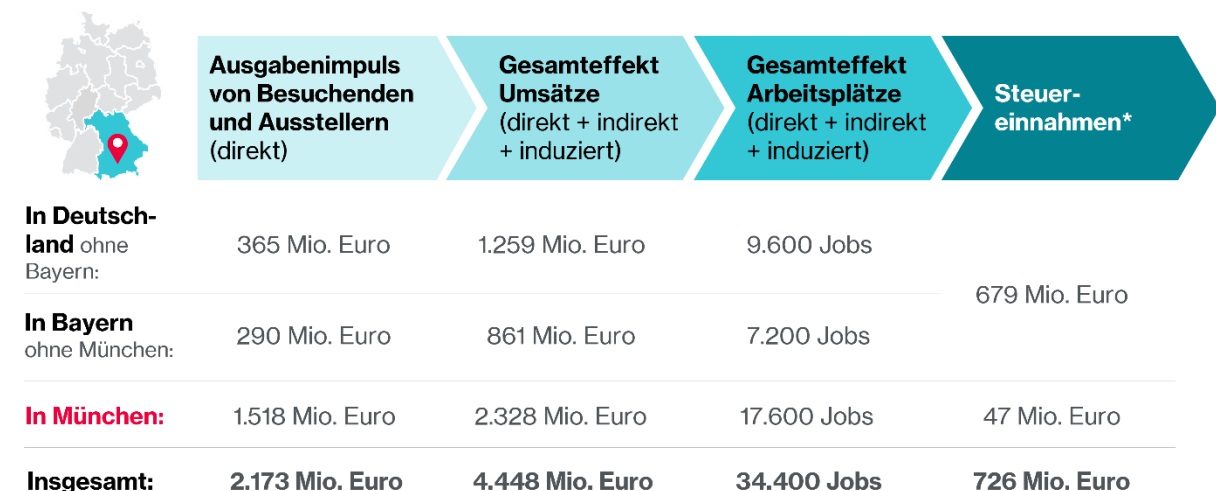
|  | Ausgabenimpuls von Besuchenden und Ausstellern (direkt) | Gesamteffekt Umsätze (direkt + indirekt + induziert) | Gesamteffekt Arbeitsplätze (direkt + indirekt + induziert) | Steuereinnahmen* |
|---|---|---|---|---|
| In Deutschland ohne Bayern: | 365 Mio. Euro | 1.259 Mio. Euro | 9.600 Jobs | 679 Mio. Euro |
| In Bayern ohne München: | 290 Mio. Euro | 861 Mio. Euro | 7.200 Jobs | |
| In München: | 1.518 Mio. Euro | 2.328 Mio. Euro | 17.600 Jobs | 47 Mio. Euro |
| Insgesamt: | 2.173 Mio. Euro | 4.448 Mio. Euro | 34.400 Jobs | 726 Mio. Euro |